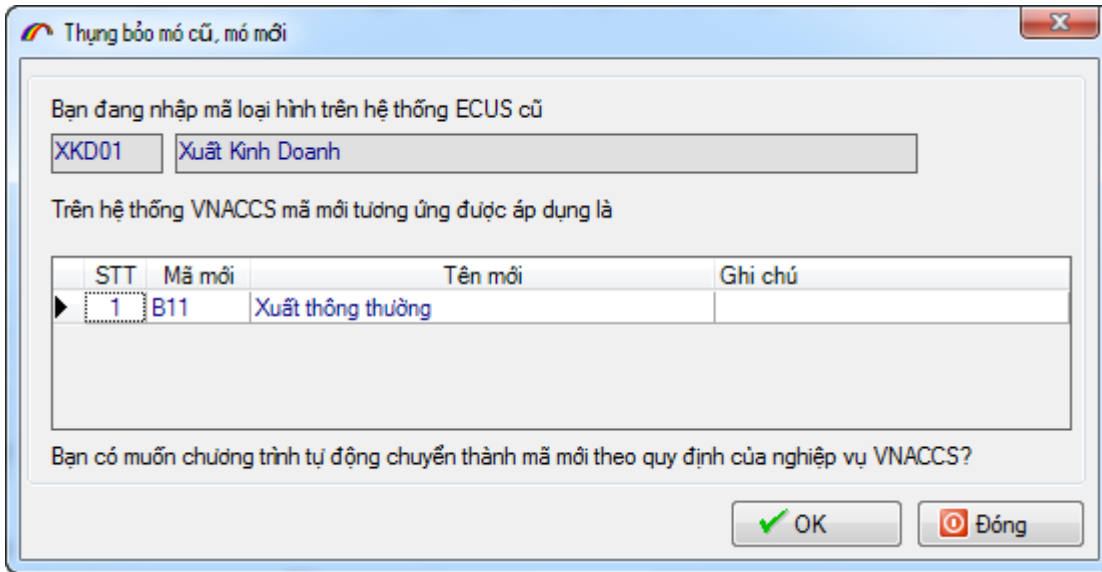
Thụng bỏo mó cũ, mó mới

Bạn đang nhập mã loại hình trên hệ thống ECUS cũ

XKD01 | Xuất Kinh Doanh

Trên hệ thống VNACCS mã mới tương ứng được áp dụng là

| STT | Mã mới | Tên mới | Ghi chú |
|---|---|---|---|
| 1 | B11 | Xuất thông thường | |

Bạn có muốn chương trình tự động chuyển thành mã mới theo quy định của nghiệp vụ VNACCS?

OK

Đóng